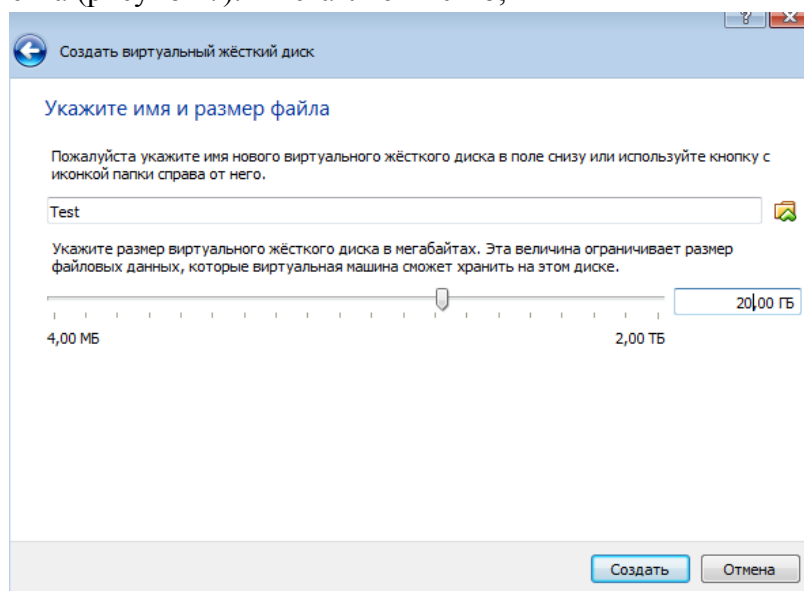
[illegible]

?

Создать виртуальный жёсткий диск

Укажите имя и размер файла

Пожалуйста укажите имя нового виртуального жёсткого диска в поле снизу или используйте кнопку с иконкой папки справа от него.

Test

Укажите размер виртуального жёсткого диска в мегабайтах. Эта величина ограничивает размер файловых данных, которые виртуальная машина сможет хранить на этом диске.

20,00 ГБ

4,00 МБ

2,00 ТБ

Создать

Отмена